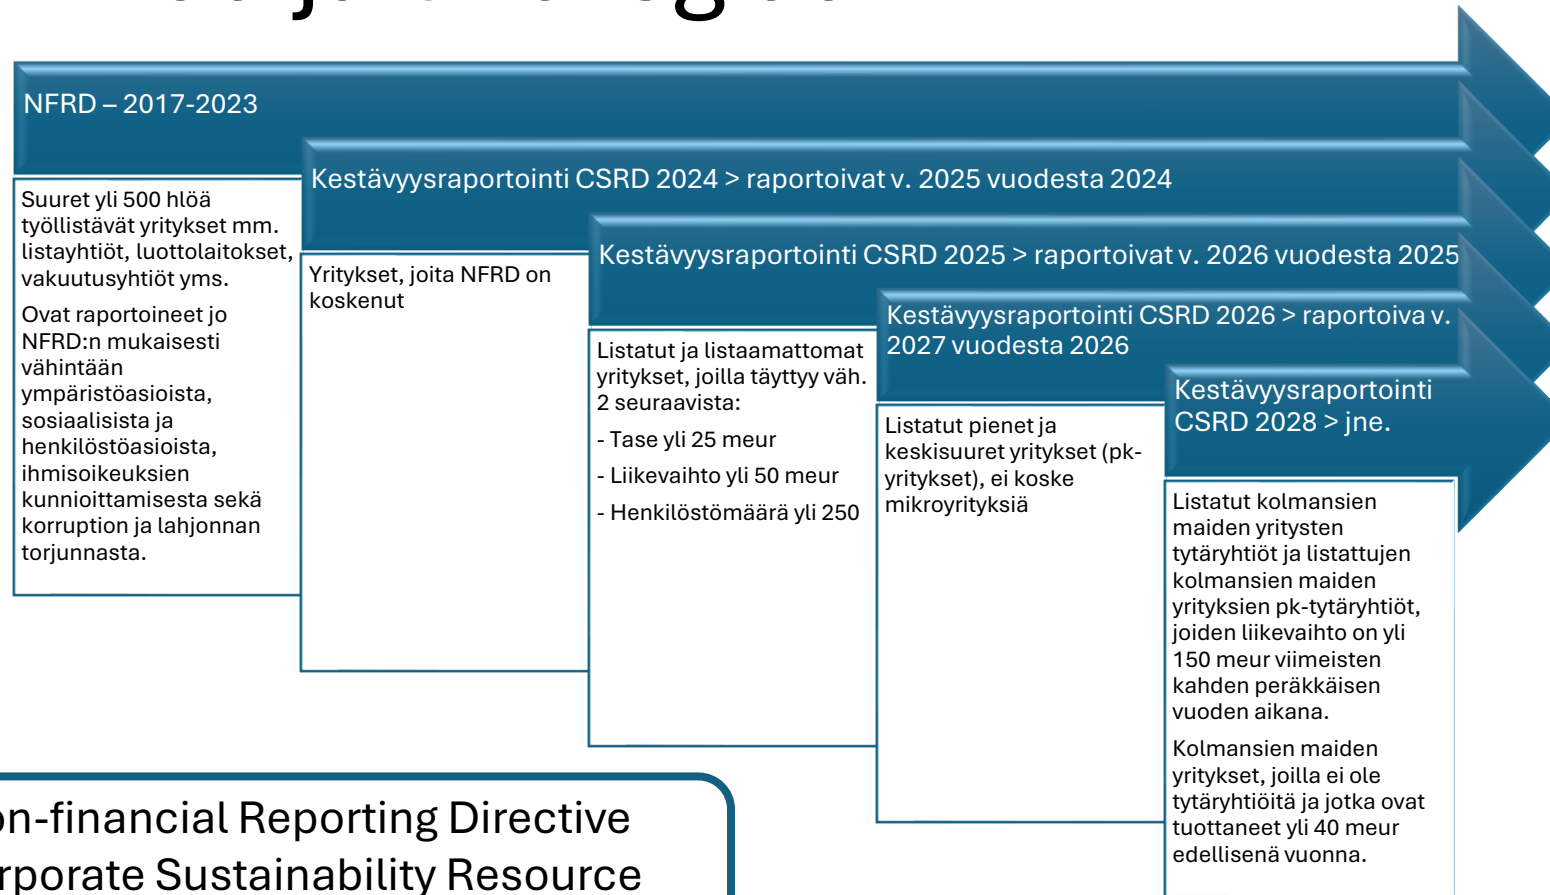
NFRD – 2017-2023

Suuret yli 500 hlöä työllistävät yritykset mm. listayhtiöt, luottolaitokset, vakuutusyhtiöt yms.

Ovat raportoineet jo NFRD:n mukaisesti vähintään ympäristöasioista, sosiaalisista ja henkilöstöasioista, ihmisoikeuksien kunnioittamisesta sekä korruption ja lahjonnan torjunnasta.

Kestävyysraportointi CSRD 2024 > raportoivat v. 2025 vuodesta 2024

Yritykset, joita NFRD on koskenut

Kestävyysraportointi CSRD 2025 > raportoivat v. 2026 vuodesta 2025

Listatut ja listaamattomat yritykset, joilla täyttyy väh. 2 seuraavista:

- Tase yli 25 meur

- Liikevaihto yli 50 meur

- Henkilöstömäärä yli 250

Kestävyysraportointi CSRD 2026 > raportoiva v. 2027 vuodesta 2026

Listatut pienet ja keskisuuret yritykset (pk-yritykset), ei koske mikroyrityksiä

Kestävyysraportointi CSRD 2028 > jne.

Listatut kolmansien maiden yritysten tytäryhtiöt ja listattujen kolmansien maiden yrityksien pk-tytäryhtiöt, joiden liikevaihto on yli 150 meur viimeisten kahden peräkkäisen vuoden aikana.

Kolmansien maiden yritykset, joilla ei ole tytäryhtiöitä ja jotka ovat tuottaneet yli 40 meur edellisenä vuonna.

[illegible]n-financial Reporting Directive
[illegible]rporate Sustainability Resource